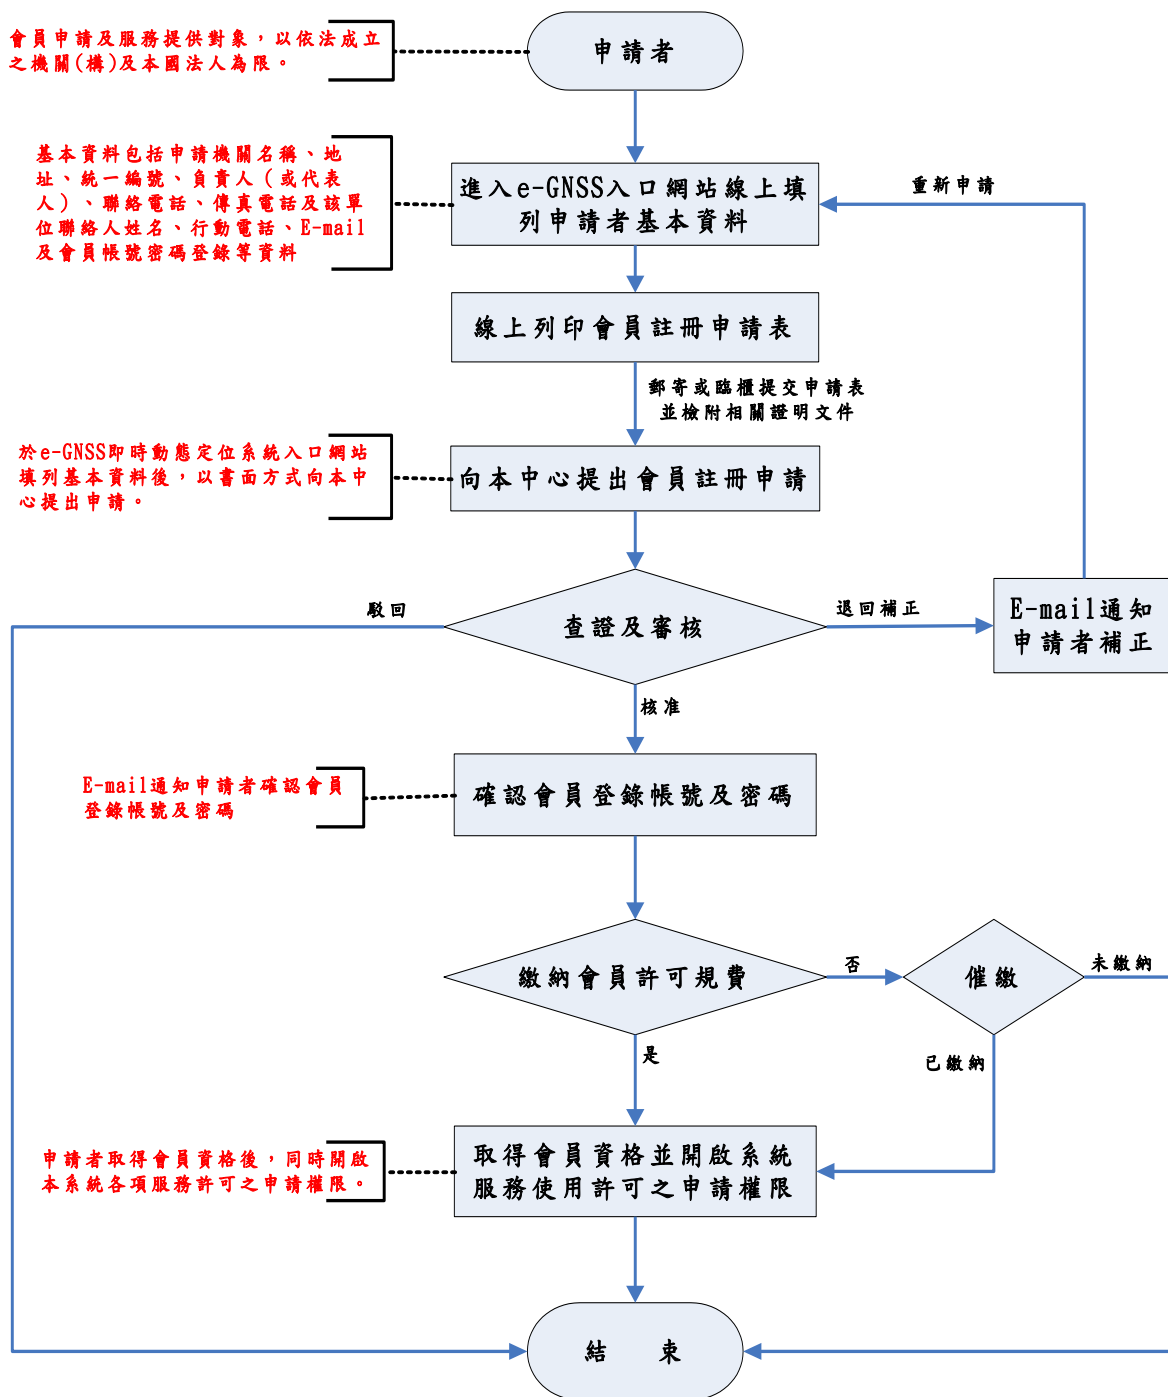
會員申請及服務提供對象，以依法成立之機關(構)及本國法人為限。

申請者

基本資料包括申請機關名稱、地址、統一編號、負責人（或代表人）、聯絡電話、傳真電話及該單位聯絡人姓名、行動電話、E-mail及會員帳號密碼登錄等資料

進入e-GNSS入口網站線上填列申請者基本資料

重新申請

線上列印會員註冊申請表

郵寄或臨櫃提交申請表並檢附相關證明文件

於e-GNSS即時動態定位系統入口網站填列基本資料後，以書面方式向本中心提出申請。

向本中心提出會員註冊申請

駁回

查證及審核

退回補正

E-mail通知申請者補正

核准

E-mail通知申請者確認會員登錄帳號及密碼

確認會員登錄帳號及密碼

繳納會員許可規費

否

催繳

未繳納

是

已繳納

申請者取得會員資格後，同時開啟本系統各項服務許可之申請權限。

取得會員資格並開啟系統服務使用許可之申請權限

結　束